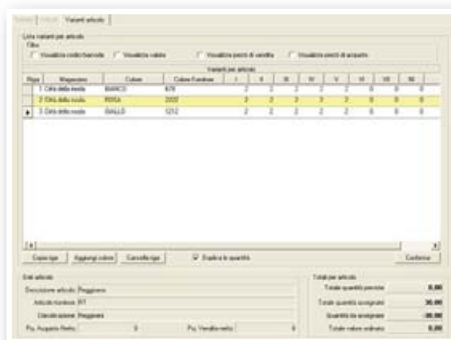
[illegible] | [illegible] | Varianti articolo

Lista varianti per articolo
Filtro
Visualizza codici barcode | Visualizza valore | Visualizza prezzi di vendita | Visualizza prezzi di acquisto

Varianti per articolo

| Riga | Magazzino | Colore | Colore Fornitore | I | II | III | IV | V | VI | VII | VIII |
|---|---|---|---|---|---|---|---|---|---|---|---|
| 1 | Città della moda | BIANCO | 878 | 2 | 2 | 2 | 2 | 2 | 0 | 0 | 0 |
| 2 | Città della moda | ROSA | 2037 | 2 | 2 | 2 | 2 | 2 | 0 | 0 | 0 |
| 3 | Città della moda | GIALLO | 1212 | 2 | 2 | 2 | 2 | 2 | 0 | 0 | 0 |

Copia riga | Aggiungi colore | Cancella riga | Esplica le quantità | Conferma

Dati articolo
Descrizione articolo: Reggiseno
Articolo fornitore: 87
Classificazione: Reggiseno
Pz. Acquisto Netto: 0 | Pz. Vendita netto: 0

Totali per articolo
Totale quantità previste: 0,00
Totale quantità assegnate: 30,00
Quantità da assegnare: -30,00
Totale valore ordinato: 0,00